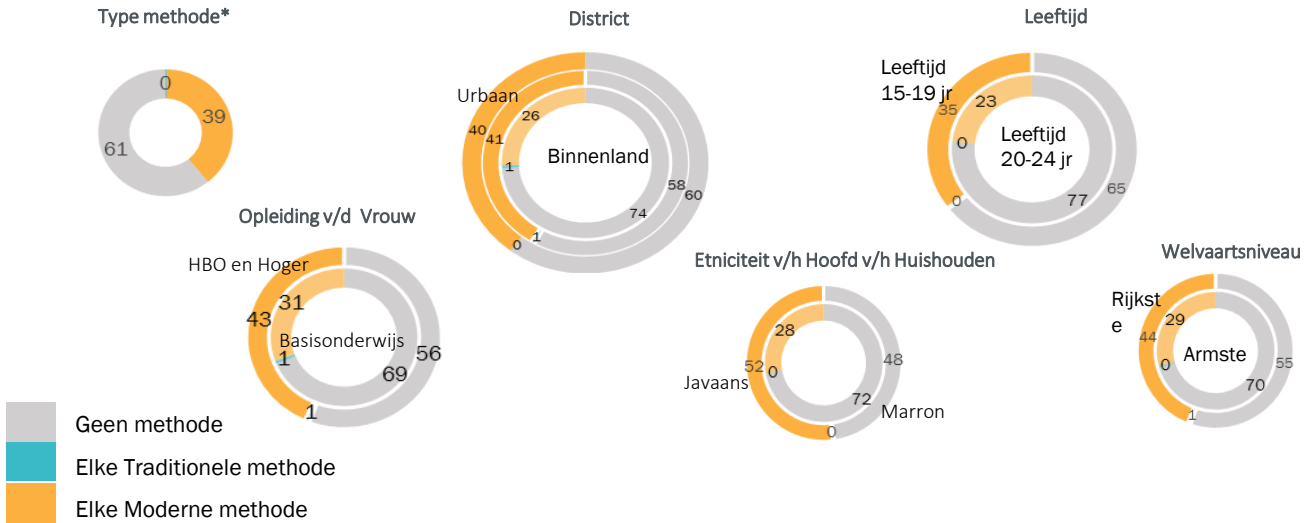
Type methode*

0
39
61

District

Urbaan
26
40
41
1
Binnenland
58
60
74
0
1

Leeftijd

Leeftijd 15-19 jr
35
23
0
Leeftijd 20-24 jr
65
77
0

Opleiding v/d Vrouw

HBO en Hoger
31
43
Basisonderwijs
1
56
69
1

Etniciteit v/h Hoofd v/h Huishouden

28
52
0
48
Javaans
72
Marron
0

Welvaartsniveau

Rijkste
29
44
0
Armste
55
70
1

Geen methode
Elke Traditionele methode
Elke Moderne methode